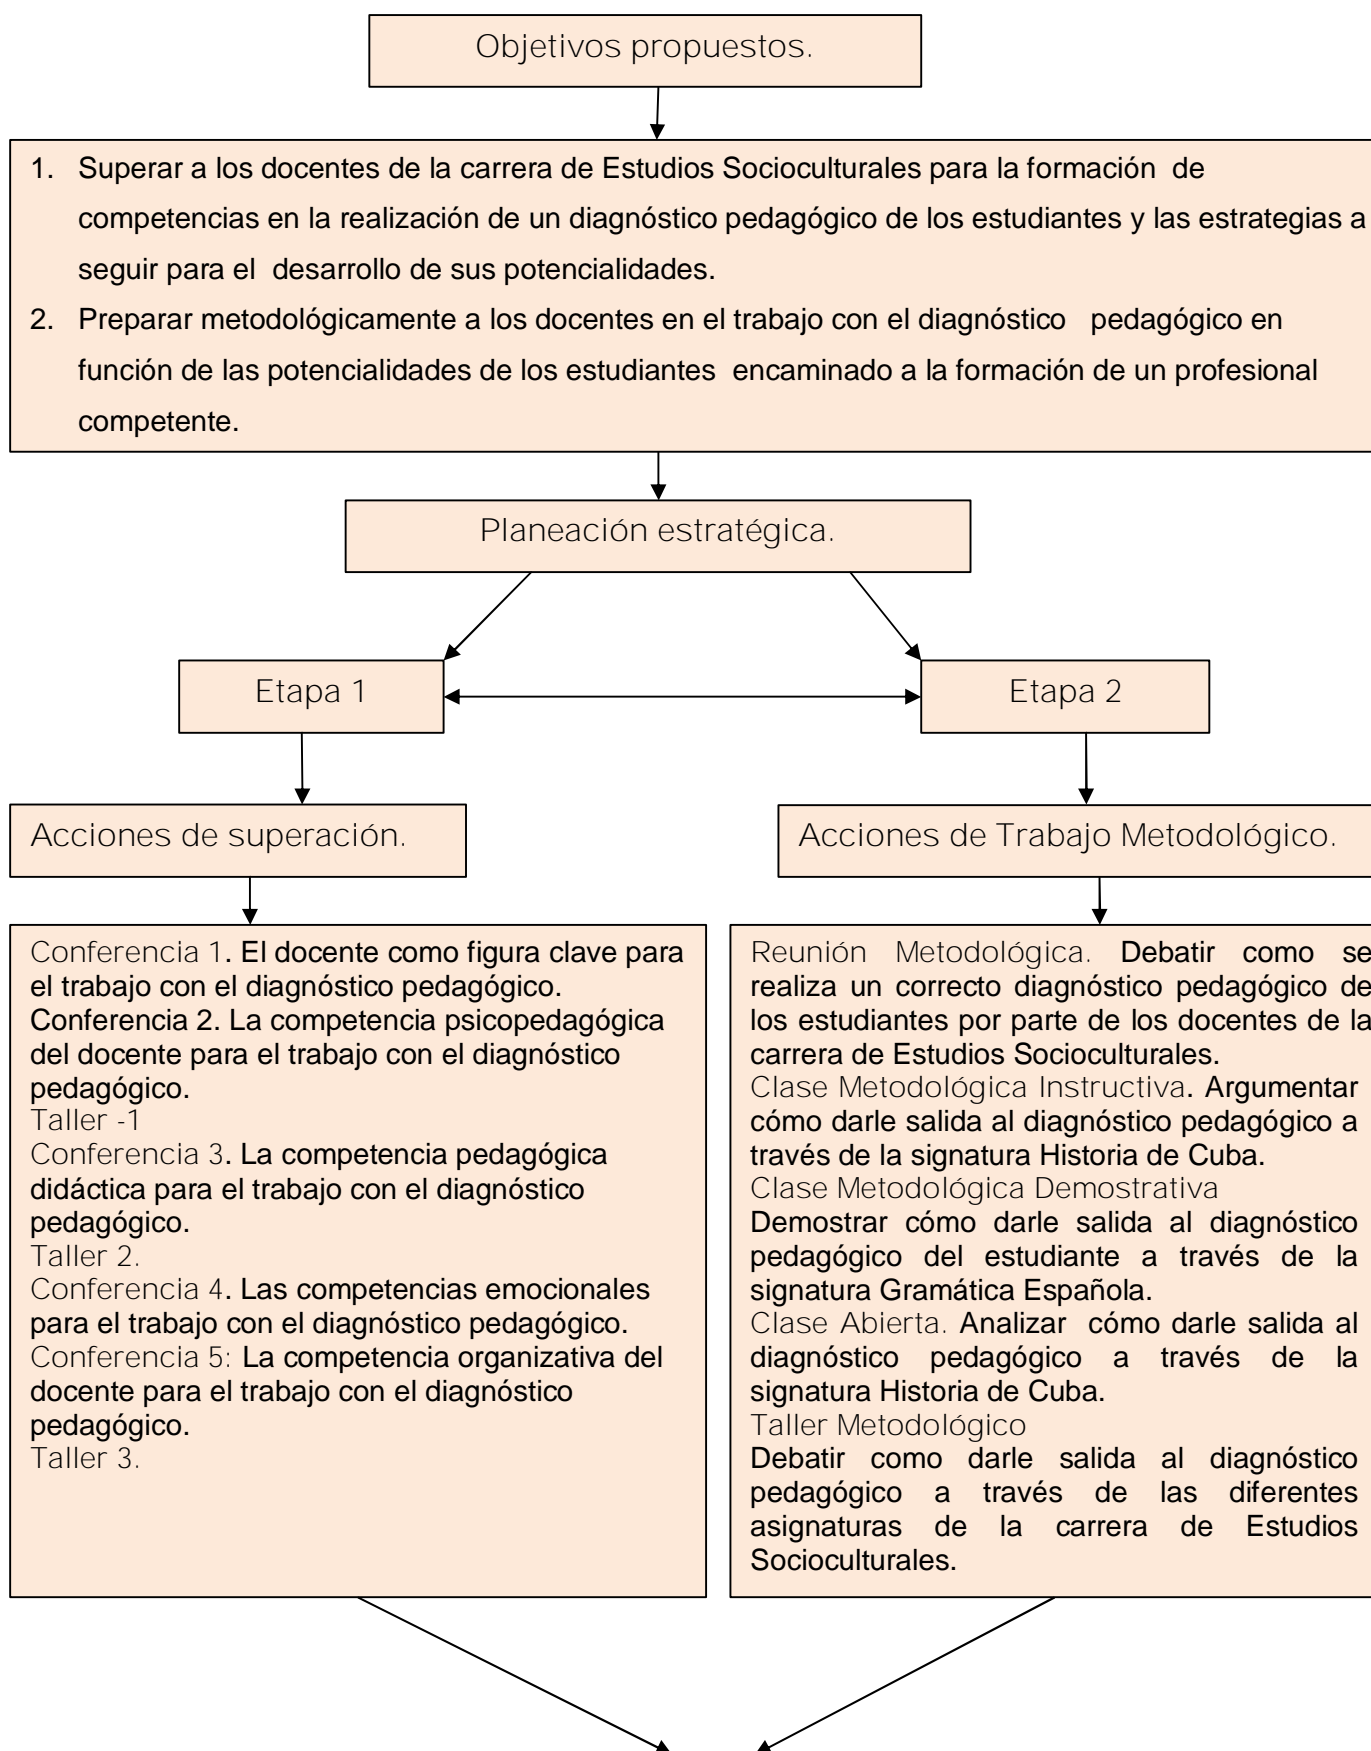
Objetivos propuestos.

1. Superar a los docentes de la carrera de Estudios Socioculturales para la formación de competencias en la realización de un diagnóstico pedagógico de los estudiantes y las estrategias a seguir para el desarrollo de sus potencialidades.
2. Preparar metodológicamente a los docentes en el trabajo con el diagnóstico pedagógico en función de las potencialidades de los estudiantes encaminado a la formación de un profesional competente.

Planeación estratégica.

Etapa 1

Etapa 2

Acciones de superación.

Conferencia 1. El docente como figura clave para el trabajo con el diagnóstico pedagógico.
Conferencia 2. La competencia psicopedagógica del docente para el trabajo con el diagnóstico pedagógico.
Taller -1
Conferencia 3. La competencia pedagógica didáctica para el trabajo con el diagnóstico pedagógico.
Taller 2.
Conferencia 4. Las competencias emocionales para el trabajo con el diagnóstico pedagógico.
Conferencia 5: La competencia organizativa del docente para el trabajo con el diagnóstico pedagógico.
Taller 3.

Acciones de Trabajo Metodológico.

Reunión Metodológica. Debatir como se realiza un correcto diagnóstico pedagógico de los estudiantes por parte de los docentes de la carrera de Estudios Socioculturales.
Clase Metodológica Instructiva. Argumentar cómo darle salida al diagnóstico pedagógico a través de la signatura Historia de Cuba.
Clase Metodológica Demostrativa
Demostrar cómo darle salida al diagnóstico pedagógico del estudiante a través de la signatura Gramática Española.
Clase Abierta. Analizar cómo darle salida al diagnóstico pedagógico a través de la signatura Historia de Cuba.
Taller Metodológico
Debatir como darle salida al diagnóstico pedagógico a través de las diferentes asignaturas de la carrera de Estudios Socioculturales.